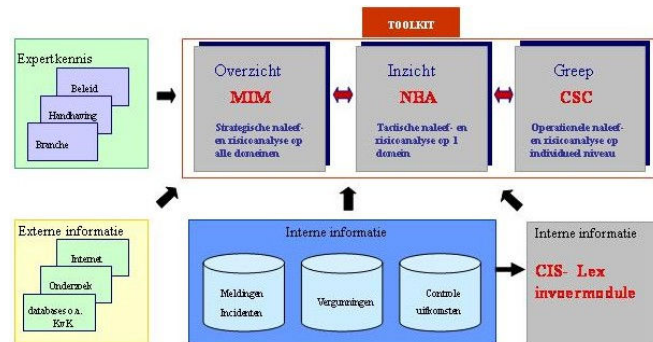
TOOLKIT

Expertkennis

Beleid

Handhaving

Branche

Overzicht

MIM

Strategische naleef- en risicoanalyse op alle domeinen

Inzicht

NHA

Tactische naleef- en risicoanalyse op 1 domein

Greep

CSC

Operationele naleef- en risicoanalyse op individueel niveau

Externe informatie

Internet

Onderzoek

databases o.a. KvK

Interne informatie

Meldingen Incidenten

Vergunningen

Controle uitkomsten

Interne informatie

CIS- Lex invoermodule